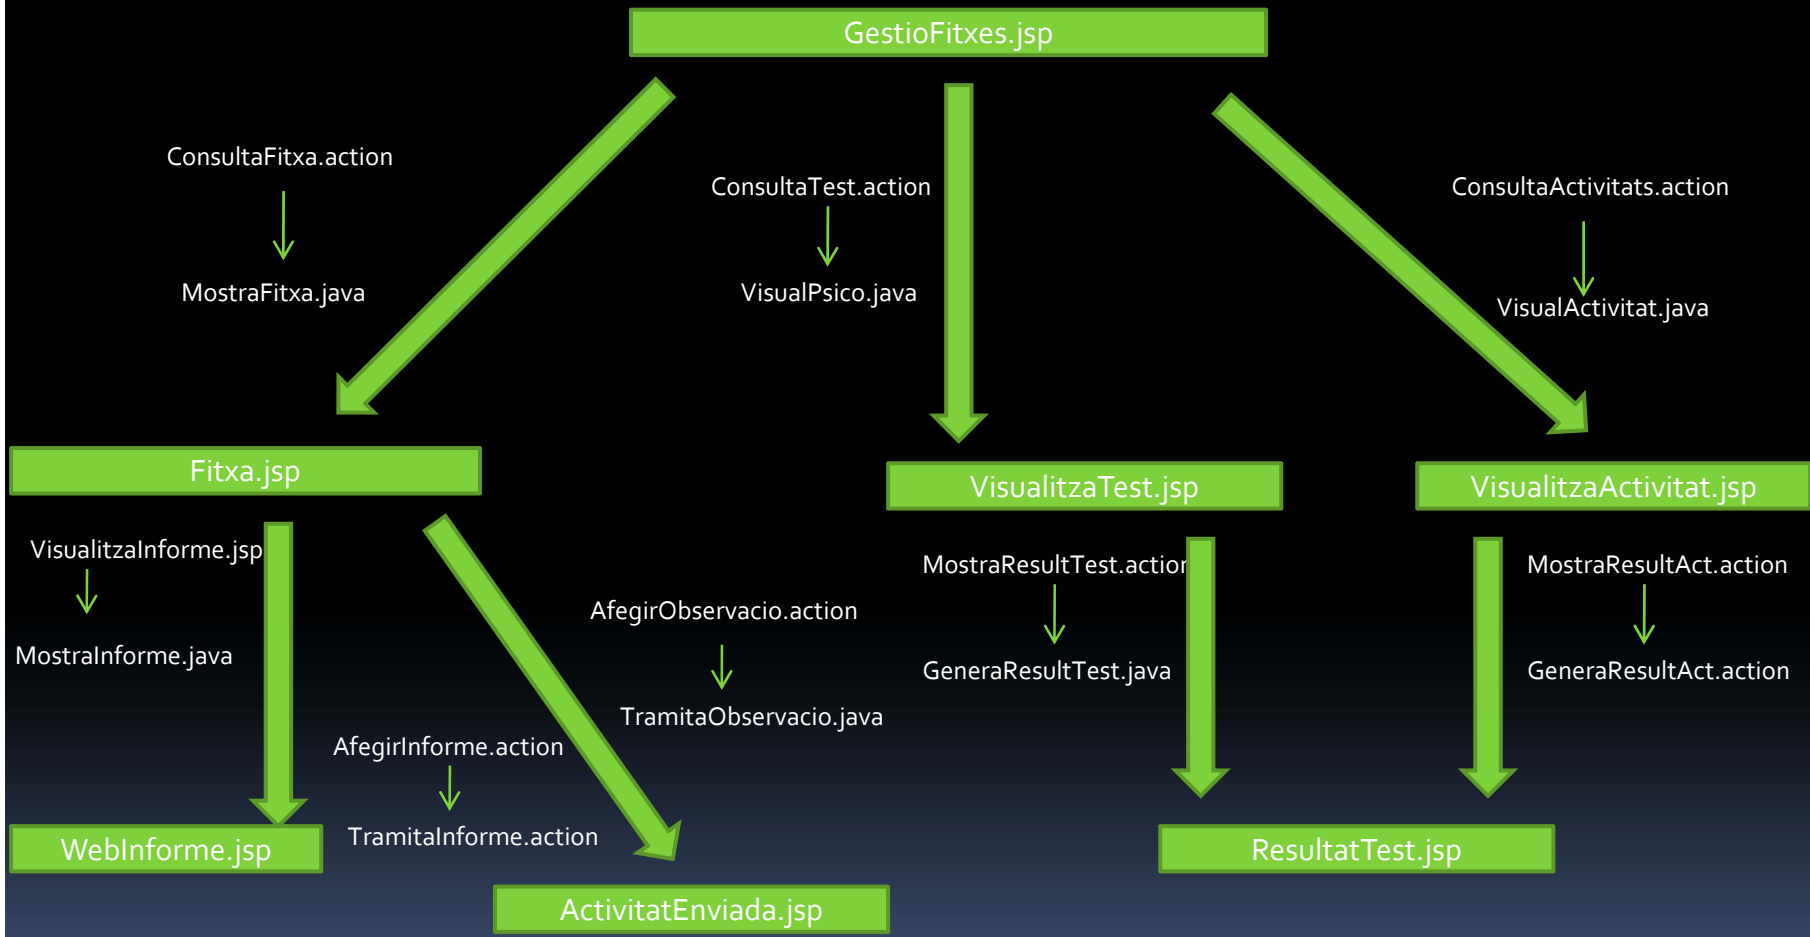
GestioFitxes.jsp

ConsultaFitxa.action

MostraFitxa.java

ConsultaTest.action

VisualPsico.java

ConsultaActivitats.action

VisualActivitat.java

Fitxa.jsp

VisualitzaTest.jsp

VisualitzaActivitat.jsp

VisualitzaInforme.jsp

MostraInforme.java

AfegirObservacio.action

TramitaObservacio.java

MostraResultTest.action

GeneraResultTest.java

MostraResultAct.action

GeneraResultAct.action

AfegirInforme.action

TramitaInforme.action

WebInforme.jsp

ActivitatEnviada.jsp

ResultatTest.jsp